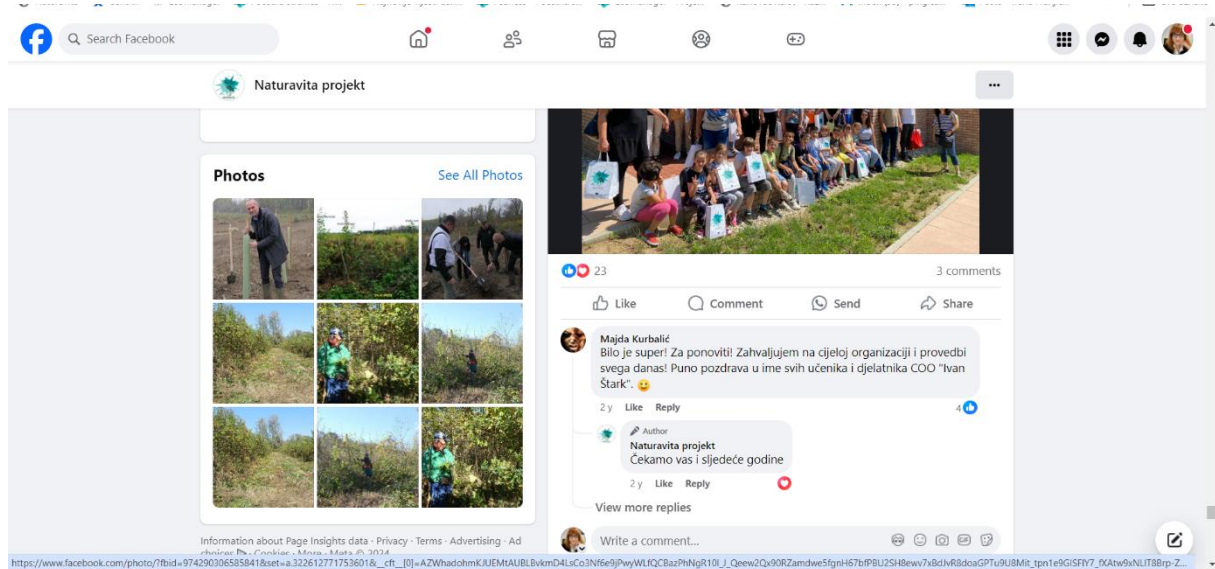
Search Facebook

Naturavita projekt

Photos

See All Photos

23

3 comments

Like

Comment

Send

Share

Majda Kurbalić
Bilo je super! Za ponoviti! Zahvaljujem na cijeloj organizaciji i provedbi svega danas! Puno pozdrava u ime svih učenika i djelatnika COO "Ivan Štark". 😀

2y Like Reply 4

Author
Naturavita projekt
Čekamo vas i sljedeće godine

2y Like Reply

View more replies

Write a comment...

Information about Page Insights data · Privacy · Terms · Advertising · Ad choices · Cookies · More · Meta © 2024

https://www.facebook.com/photo/?fbid=974290306585841&set=a.322612771753601&__cft__[0]=AZWhadohmKJUEMtAUBLBvkmD4LsCo3Nf6e9jPwyWLfQCBazPhNgR10I_J_Qeew2Qx90RZamdwe5fgnH67bfPBU2SH8ewv7x8dJvR8doaGPTu9U8Mit_tpn1e9GISFIY7_fXAtw9xNLIT8Brp-Z...